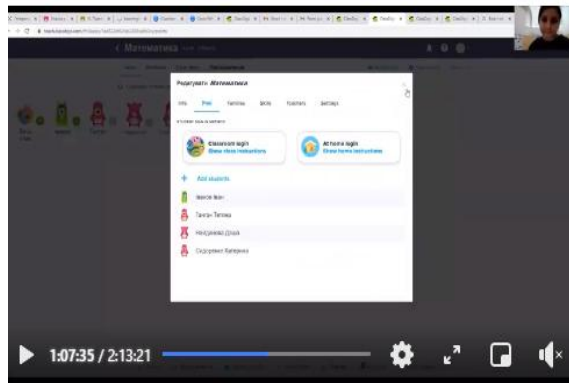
< Математика

Редагувати: Математика

Info Учні Батьки Skills Навички Settings

Classroom login
Show class instructions

At home login
Show home instructions

+ Add students

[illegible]

Ганган Тетяна

Нагурняк Дарія

Сидоренко Катерина

1:07:35 / 2:13:21